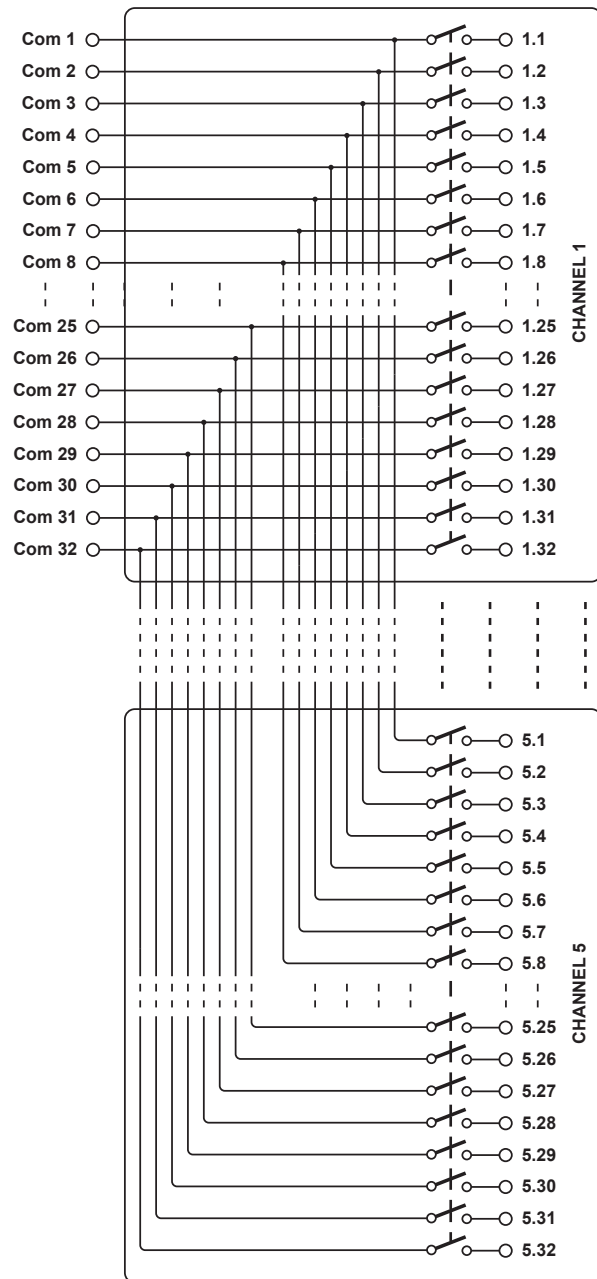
Com 1
Com 2
Com 3
Com 4
Com 5
Com 6
Com 7
Com 8
Com 25
Com 26
Com 27
Com 28
Com 29
Com 30
Com 31
Com 32

1.1
1.2
1.3
1.4
1.5
1.6
1.7
1.8
1.25
1.26
1.27
1.28
1.29
1.30
1.31
1.32

CHANNEL 1

5.1
5.2
5.3
5.4
5.5
5.6
5.7
5.8
5.25
5.26
5.27
5.28
5.29
5.30
5.31
5.32

CHANNEL 5